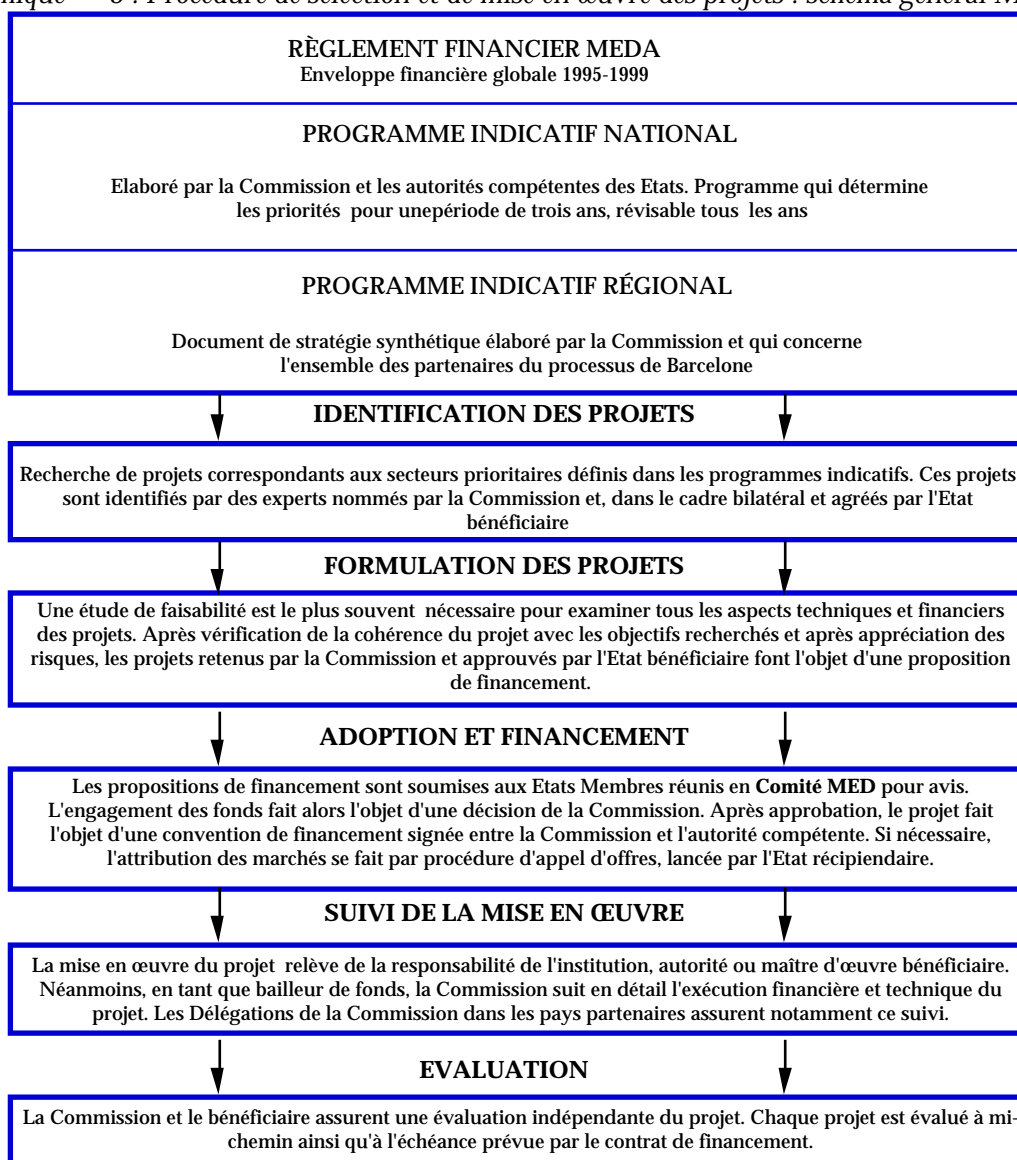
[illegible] 6 : Procédure de sélection et de mise en œuvre des projets : schéma général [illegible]

RÈGLEMENT FINANCIER MEDA
Enveloppe financière globale 1995-1999

PROGRAMME INDICATIF NATIONAL

Elaboré par la Commission et les autorités compétentes des Etats. Programme qui détermine les priorités pour unepériode de trois ans, révisable tous les ans

PROGRAMME INDICATIF RÉGIONAL

Document de stratégie synthétique élaboré par la Commission et qui concerne l'ensemble des partenaires du processus de Barcelone

IDENTIFICATION DES PROJETS

Recherche de projets correspondants aux secteurs prioritaires définis dans les programmes indicatifs. Ces projets sont identifiés par des experts nommés par la Commission et, dans le cadre bilatéral et agréés par l'Etat bénéficiaire

FORMULATION DES PROJETS

Une étude de faisabilité est le plus souvent nécessaire pour examiner tous les aspects techniques et financiers des projets. Après vérification de la cohérence du projet avec les objectifs recherchés et après appréciation des risques, les projets retenus par la Commission et approuvés par l'Etat bénéficiaire font l'objet d'une proposition de financement.

ADOPTION ET FINANCEMENT

Les propositions de financement sont soumises aux Etats Membres réunis en Comité MED pour avis. L'engagement des fonds fait alors l'objet d'une décision de la Commission. Après approbation, le projet fait l'objet d'une convention de financement signée entre la Commission et l'autorité compétente. Si nécessaire, l'attribution des marchés se fait par procédure d'appel d'offres, lancée par l'Etat récipiendaire.

SUIVI DE LA MISE EN ŒUVRE

La mise en œuvre du projet relève de la responsabilité de l'institution, autorité ou maître d'œuvre bénéficiaire. Néanmoins, en tant que bailleur de fonds, la Commission suit en détail l'exécution financière et technique du projet. Les Délégations de la Commission dans les pays partenaires assurent notamment ce suivi.

EVALUATION

La Commission et le bénéficiaire assurent une évaluation indépendante du projet. Chaque projet est évalué à mi-chemin ainsi qu'à l'échéance prévue par le contrat de financement.